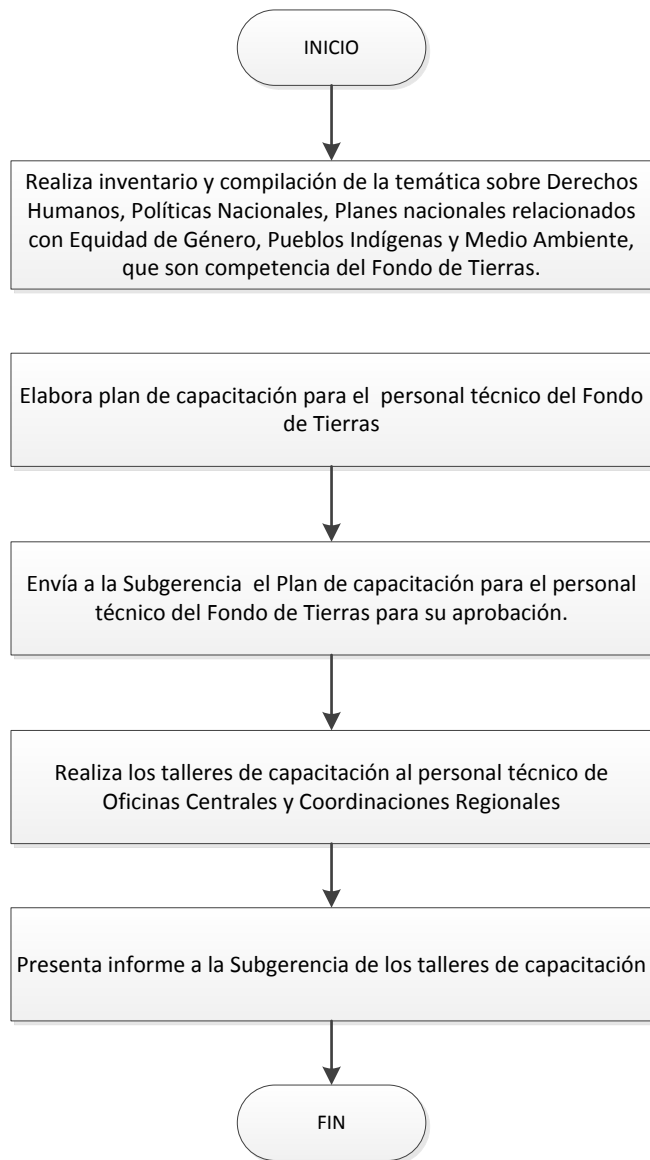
INICIO

Realiza inventario y compilación de la temática sobre Derechos Humanos, Políticas Nacionales, Planes nacionales relacionados con Equidad de Género, Pueblos Indígenas y Medio Ambiente, que son competencia del Fondo de Tierras.

Elabora plan de capacitación para el personal técnico del Fondo de Tierras

Envía a la Subgerencia el Plan de capacitación para el personal técnico del Fondo de Tierras para su aprobación.

Realiza los talleres de capacitación al personal técnico de Oficinas Centrales y Coordinaciones Regionales

Presenta informe a la Subgerencia de los talleres de capacitación

FIN